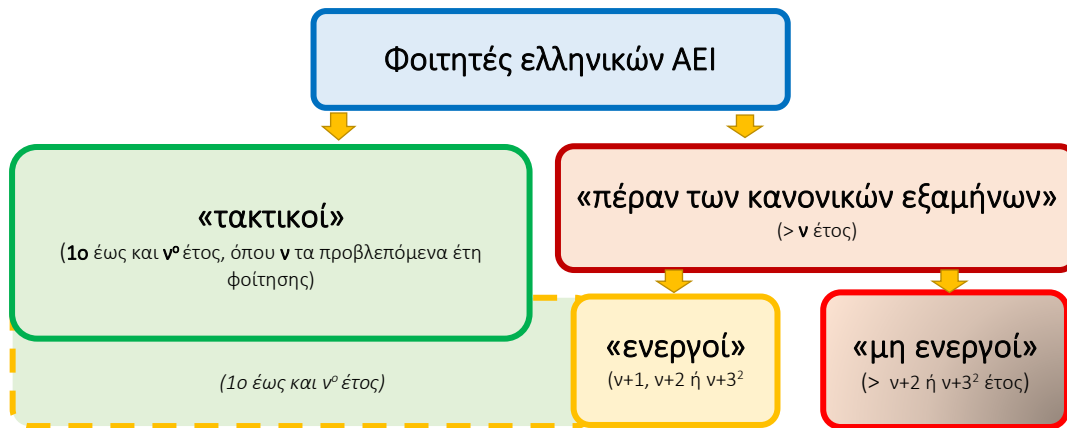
Φοιτητές ελληνικών ΑΕΙ

«τακτικοί»
(1ο έως και νο έτος, όπου ν τα προβλεπόμενα έτη φοίτησης)

«πέραν των κανονικών εξαμήνων»
(> ν έτος)

(1ο έως και νο έτος)

«ενεργοί»
(ν+1, ν+2 ή ν+3$^2$

«μη ενεργοί»
(> ν+2 ή ν+3$^2$ έτος)